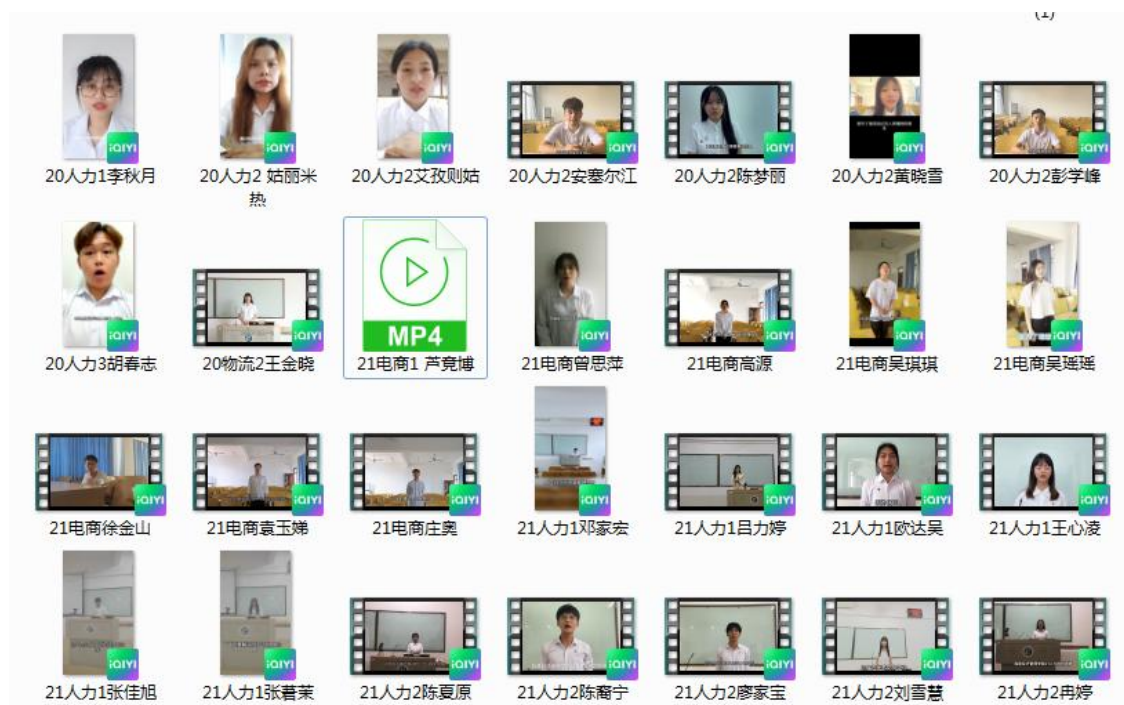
(1)

iQIYI
20人力1李秋月

iQIYI
20人力2 姑丽米热

iQIYI
20人力2艾孜则姑

iQIYI
20人力2安塞尔江

iQIYI
20人力2陈梦丽

iQIYI
20人力2黄晓雪

iQIYI
20人力2彭学峰

iQIYI
20人力3胡春志

iQIYI
20物流2王金晓

MP4
21电商1 芦竟博

iQIYI
21电商曾思萍

iQIYI
21电商高源

iQIYI
21电商吴琪琪

iQIYI
21电商吴瑶瑶

iQIYI
21电商徐金山

iQIYI
21电商袁玉娣

iQIYI
21电商庄奥

iQIYI
21人力1邓家宏

iQIYI
21人力1吕力婷

iQIYI
21人力1欧达吴

iQIYI
21人力1王心凌

iQIYI
21人力1张佳旭

iQIYI
21人力1张菁茉

iQIYI
21人力2陈夏原

iQIYI
21人力2陈裔宁

iQIYI
21人力2廖家宝

iQIYI
21人力2刘雪慧

iQIYI
21人力2冉婷